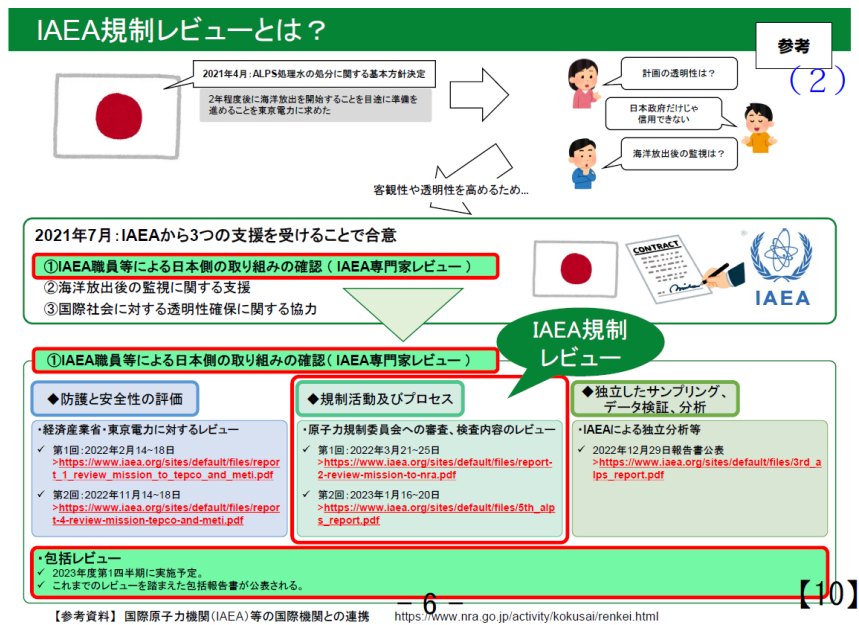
IAEA規制レビューとは？

参考
（２）

2021年4月：ALPS処理水の処分に関する基本方針決定

2年程度後に海洋放出を開始することを目途に準備を進めることを東京電力に求めた

計画の透明性は？

日本政府だけじゃ信用できない

海洋放出後の監視は？

客観性や透明性を高めるため...

2021年7月：IAEAから3つの支援を受けることで合意

①IAEA職員等による日本側の取り組みの確認（IAEA専門家レビュー）
②海洋放出後の監視に関する支援
③国際社会に対する透明性確保に関する協力

CONTRACT

IAEA

IAEA規制レビュー

①IAEA職員等による日本側の取り組みの確認（IAEA専門家レビュー）

◆防護と安全性の評価

・経済産業省・東京電力に対するレビュー
✓ 第1回：2022年2月14~18日 >https://www.iaea.org/sites/default/files/report_1_review_mission_to_tepco_and_meti.pdf
✓ 第2回：2022年11月14~18日 >https://www.iaea.org/sites/default/files/report-4-review-mission-tepco-and-meti.pdf

◆規制活動及びプロセス

・原子力規制委員会への審査、検査内容のレビュー
✓ 第1回：2022年3月21~25日 >https://www.iaea.org/sites/default/files/report-2-review-mission-to-nra.pdf
✓ 第2回：2023年1月16~20日 >https://www.iaea.org/sites/default/files/5th_alps_report.pdf

◆独立したサンプリング、データ検証、分析

・IAEAによる独立分析等
✓ 2022年12月29日報告書公表 >https://www.iaea.org/sites/default/files/3rd_alps_report.pdf

・包括レビュー
✓ 2023年度第四半期に実施予定。
✓ これまでのレビューを踏まえた包括報告書が公表される。

－ 6 －

【10】

【参考資料】 国際原子力機関（IAEA）等の国際機関との連携　https://www.nra.go.jp/activity/kokusai/renkei.html